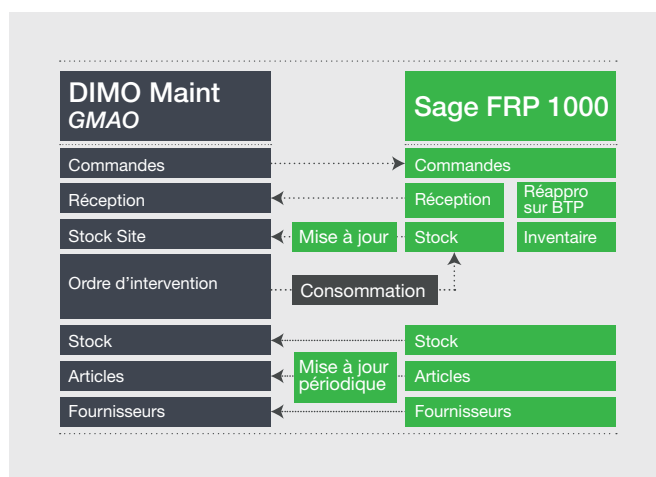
DIMO Maint
GMAO

Sage FRP 1000

Commandes

Commandes

Réception

Réception

Réappro sur BTP

Stock Site

Mise à jour

Stock

Inventaire

Ordre d'intervention

Consommation

Stock

Stock

Articles

Mise à jour périodique

Articles

Fournisseurs

Fournisseurs